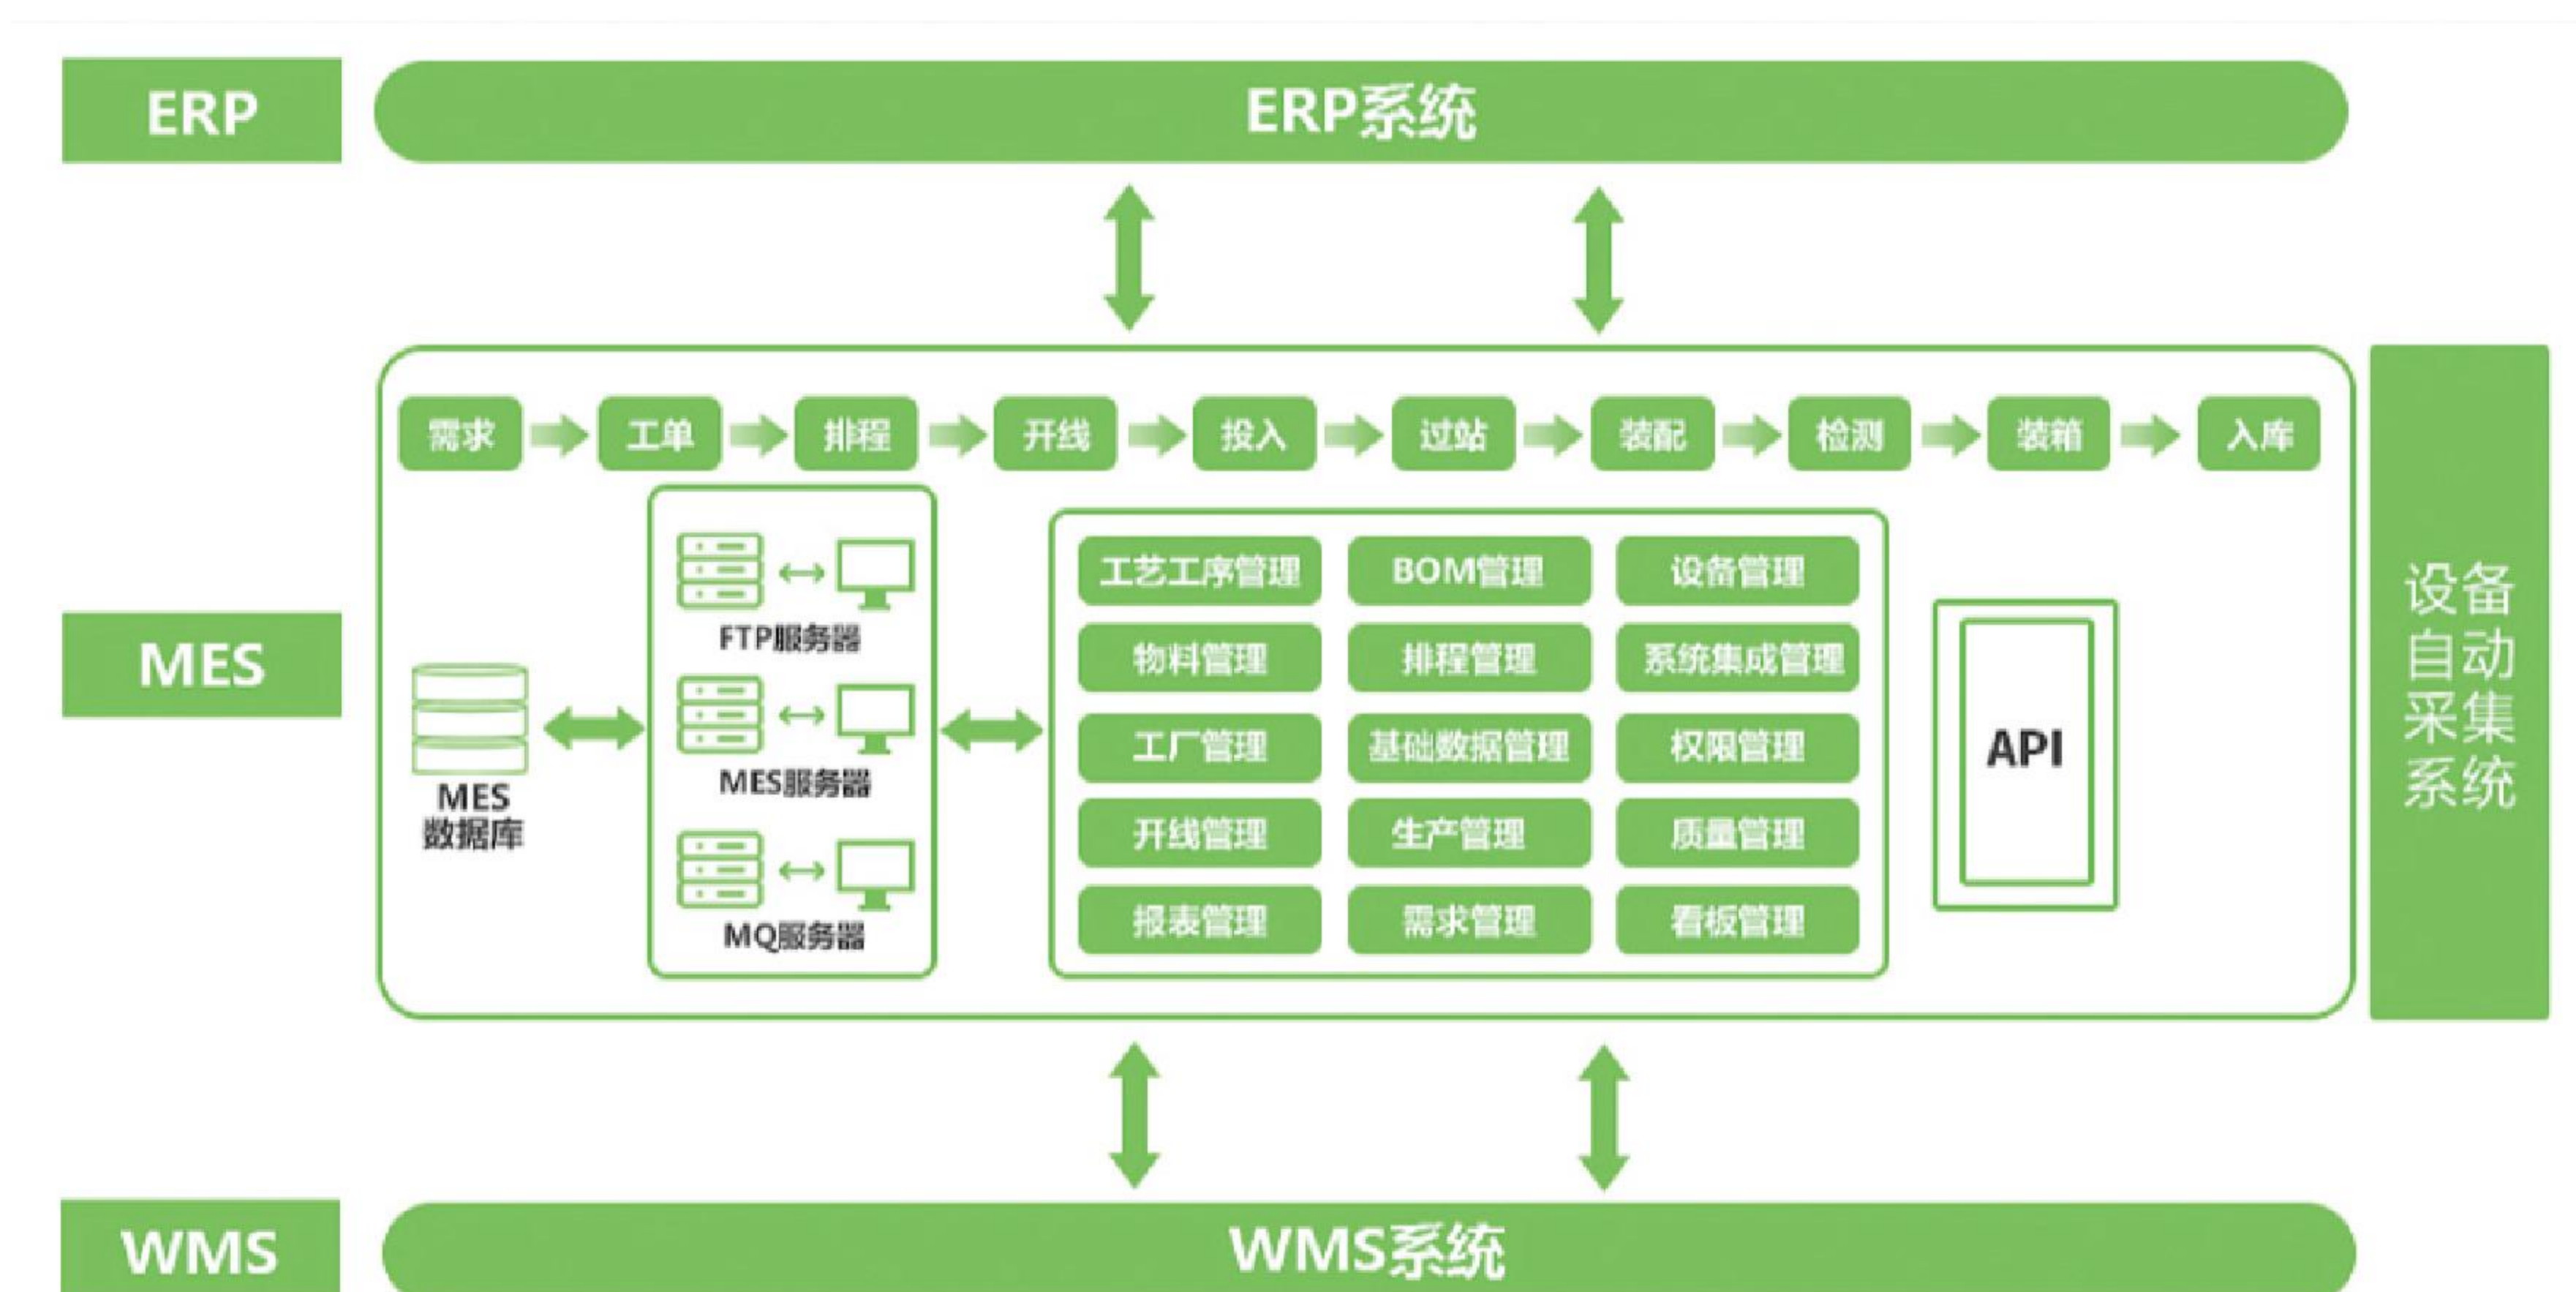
ERP

ERP系统

需求 工单 排程 开线 投入 过站 装配 检测 装箱 入库

MES

MES数据库

FTP服务器

MES服务器

MQ服务器

| 工艺工序管理 | BOM管理 | 设备管理 |
|---|---|---|
| 物料管理 | 排程管理 | 系统集成管理 |
| 工厂管理 | 基础数据管理 | 权限管理 |
| 开线管理 | 生产管理 | 质量管理 |
| 报表管理 | 需求管理 | 看板管理 |

API

设备自动采集系统

WMS

WMS系统